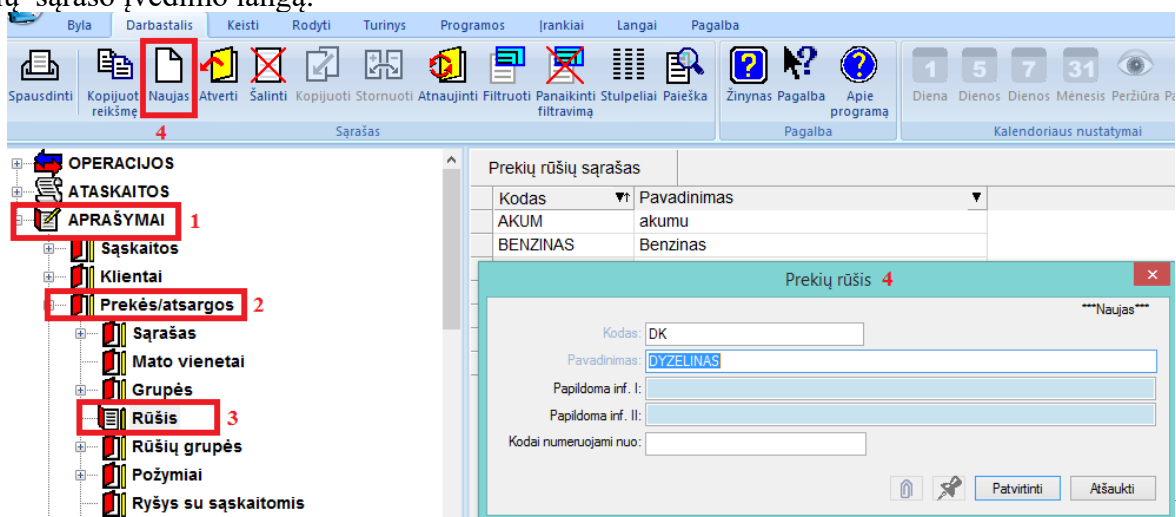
ą sąrašo įvedimo langą.

Byla | Darbastalis | Keisti | Rodyti | Turinys | Programos | Įrankiai | Langai | Pagalba

Spausdinti | Kopijuoti reikšmę | Naujas | Atverti | Šalinti | Kopijuoti | Stornuoti | Atnaujinti | Filtruoti | Panaikinti filtravimą | Stulpeliai | Paieška | Žinynas | Pagalba | Apie programą | Diena | Dienos | Dienos | Mėnesis | Peržiūra | Pa

4

Sąrašas | Pagalba | Kalendoriaus nustatymai

1 | 5 | 7 | 31

OPERACIJOS
ATASKAITOS
APRAŠYMAI 1
Sąskaitos
Klientai
Prekės/atsargos 2
Sąrašas
Mato vienetai
Grupės
Rūšis 3
Rūšių grupės
Požymiai
Ryšys su sąskaitomis

Prekių rūšių sąrašas

| Kodas | Pavadinimas |
|---|---|
| AKUM | akumu |
| BENZINAS | Benzinas |

Prekių rūšis 4

***Naujas***

Kodas: DK
Pavadinimas: DYZELINAS
Papildoma inf. I:
Papildoma inf. II:
Kodai numeruojami nuo:

Patvirtinti | Atšaukti